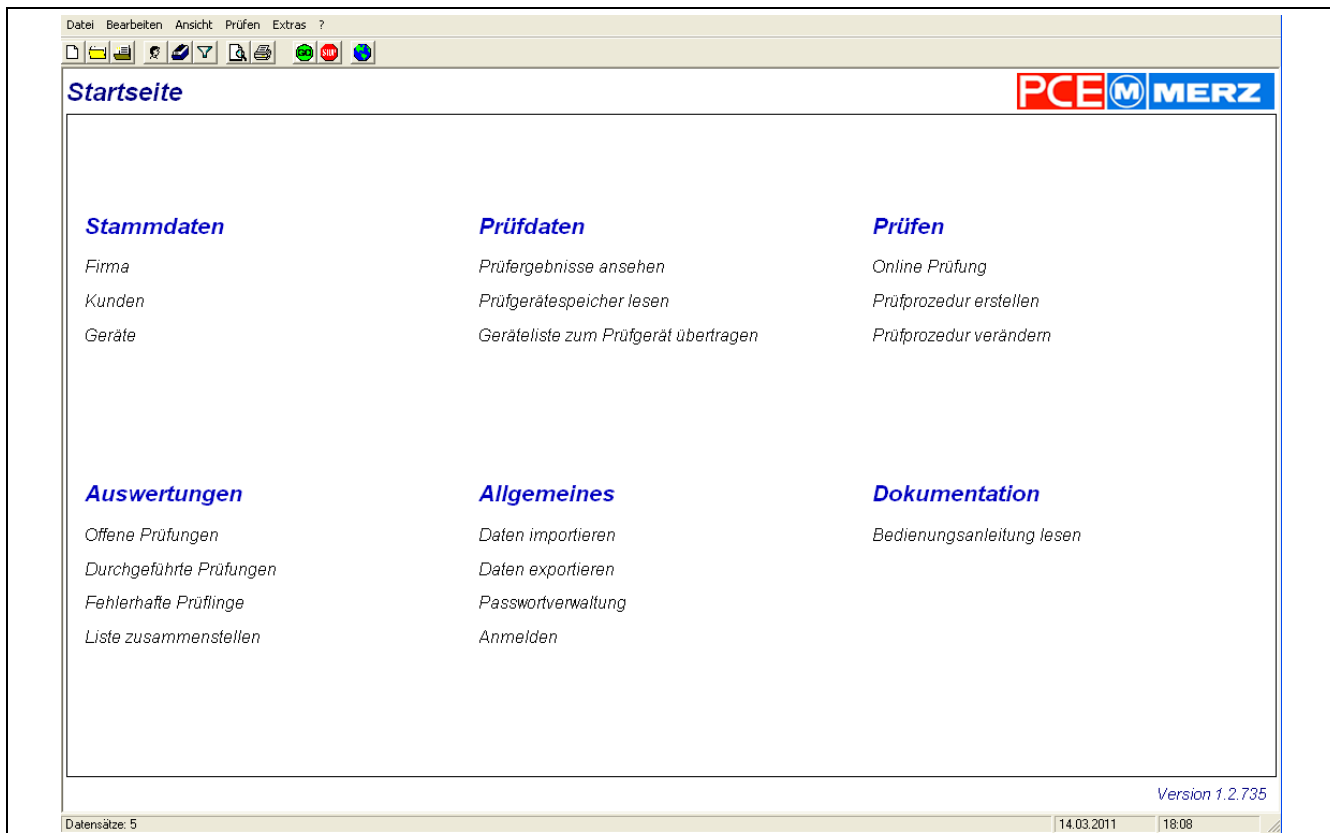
Datei Bearbeiten Ansicht Prüfen Extras ?

GO STOP

Startseite

PCE M MERZ

Stammdaten
Firma
Kunden
Geräte

Prüfdaten
Prüfergebnisse ansehen
Prüfgerätespeicher lesen
Geräteliste zum Prüfgerät übertragen

Prüfen
Online Prüfung
Prüfprozedur erstellen
Prüfprozedur verändern

Auswertungen
Offene Prüfungen
Durchgeführte Prüfungen
Fehlerhafte Prüflinge
Liste zusammenstellen

Allgemeines
Daten importieren
Daten exportieren
Passwortverwaltung
Anmelden

Dokumentation
Bedienungsanleitung lesen

Version 1.2.735

Datensätze: 5
14.03.2011
18:08